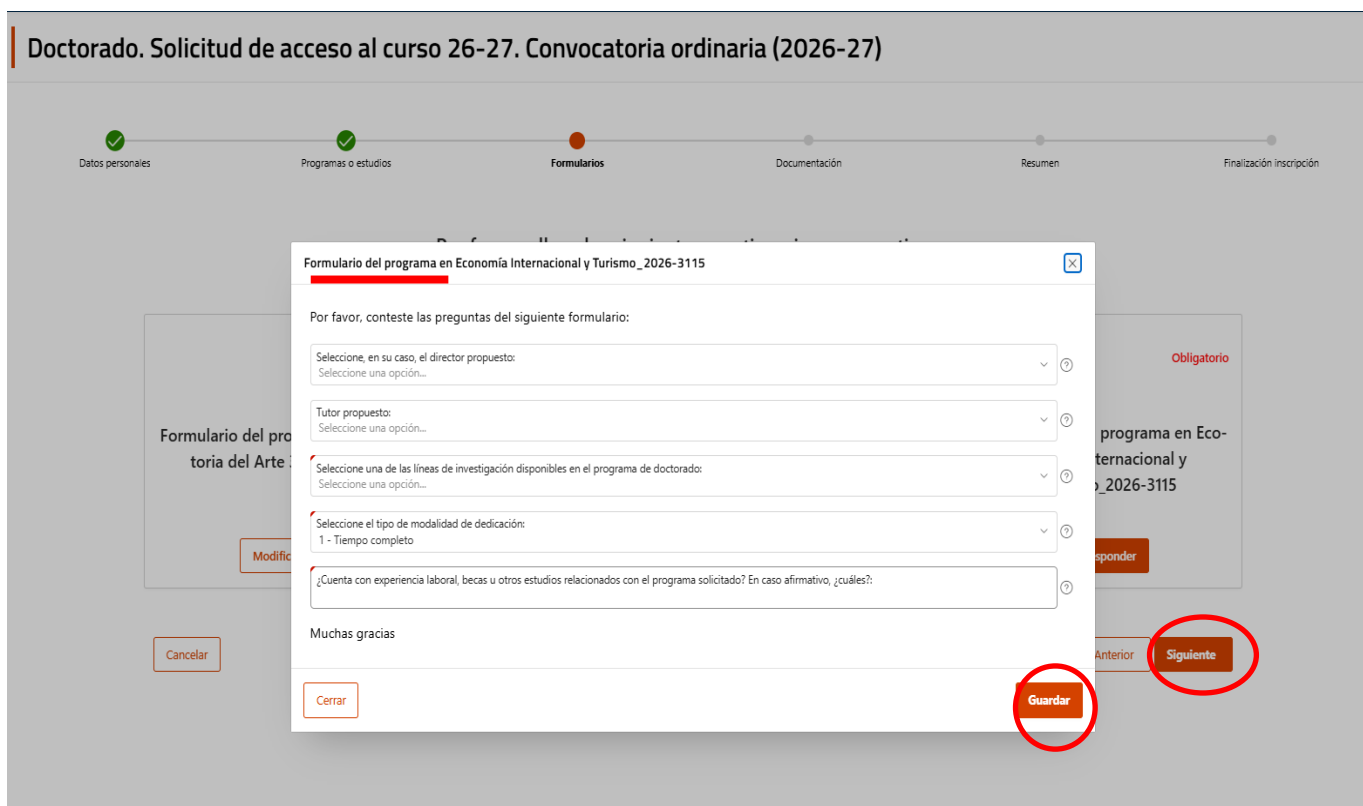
Doctorado. Solicitud de acceso al curso 26-27. Convocatoria ordinaria (2026-27)

Datos personales
Programas o estudios
Formularios
Documentación
Resumen
Finalización inscripción

Formulario del programa en Economía Internacional y Turismo_2026-3115

Por favor, conteste las preguntas del siguiente formulario:

Seleccione, en su caso, el director propuesto:
Seleccione una opción...

Tutor propuesto:
Seleccione una opción...

Seleccione una de las líneas de investigación disponibles en el programa de doctorado:
Seleccione una opción...

Seleccione el tipo de modalidad de dedicación:
1 - Tiempo completo

¿Cuenta con experiencia laboral, becas u otros estudios relacionados con el programa solicitado? En caso afirmativo, ¿cuáles?:

Muchas gracias

Cerrar
Guardar

Formulario del pro
toria del Arte
Modific

Obligatorio
programa en Economía Internacional y
_2026-3115
sponder

Cancelar
Anterior
Siguiente